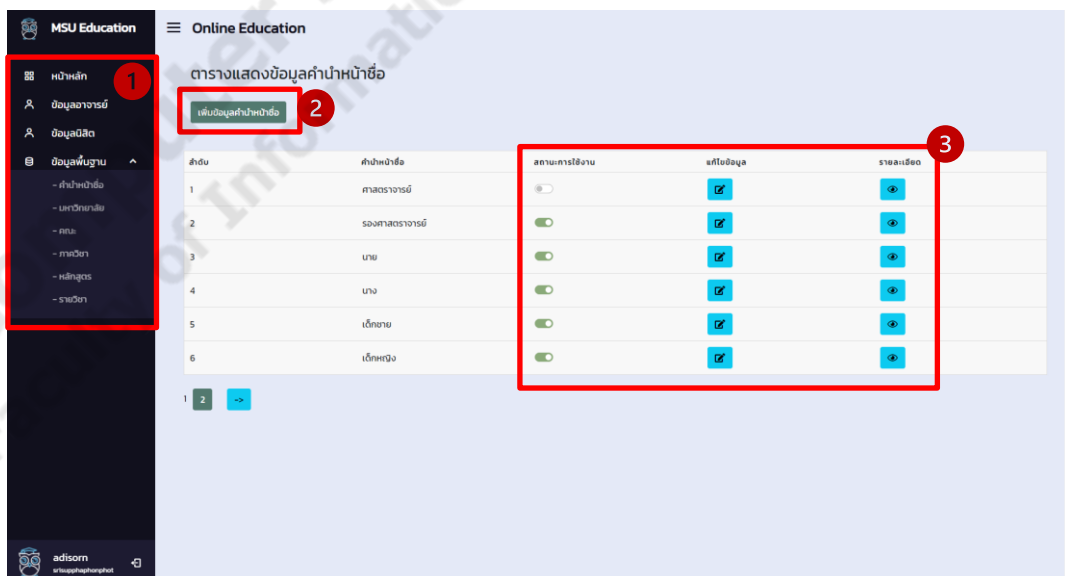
MSU Education

Online Education

หน้าหลัก
ข้อมูลอาจารย์
ข้อมูลนิสิต
ข้อมูลพื้นฐาน
- คำนำหน้าชื่อ
- มหาวิทยาลัย
- คณะ
- ภาควิชา
- หลักสูตร
- รายวิชา

1

ตารางแสดงข้อมูลคำนำหน้าชื่อ

เพิ่มข้อมูลคำนำหน้าชื่อ

2

3

| ลำดับ | คำนำหน้าชื่อ | สถานะการใช้งาน | แก้ไขข้อมูล | รายละเอียด |
|---|---|---|---|---|
| 1 | ศาสตราจารย์ | | | |
| 2 | รองศาสตราจารย์ | | | |
| 3 | นาย | | | |
| 4 | นาง | | | |
| 5 | เด็กชาย | | | |
| 6 | เด็กหญิง | | | |

1 2 ->

adisorn
srisupphaphonphot